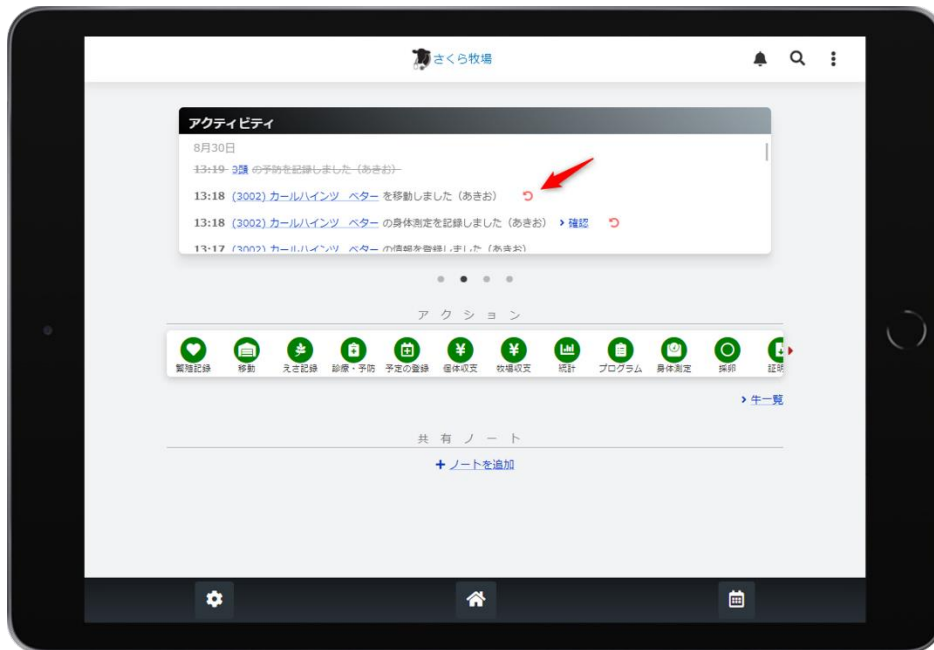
さくら牧場

アクティビティ

8月30日

~~13:19 3頭 の予防を記録しました（あきお）~~

13:18 (3002) カールハインツ ベター を移動しました（あきお）

13:18 (3002) カールハインツ ベター の身体測定を記録しました（あきお） › 確認

13:17 (3002) カールハインツ ベター の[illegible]を登録しました（あきお）

アクション

繁殖記録 移動 えさ記録 診療・予防 予定の登録 個体収支 牧場収支 統計 プログラム 身体測定 採卵 証明

› 牛一覧

共有ノート

+ ノートを追加